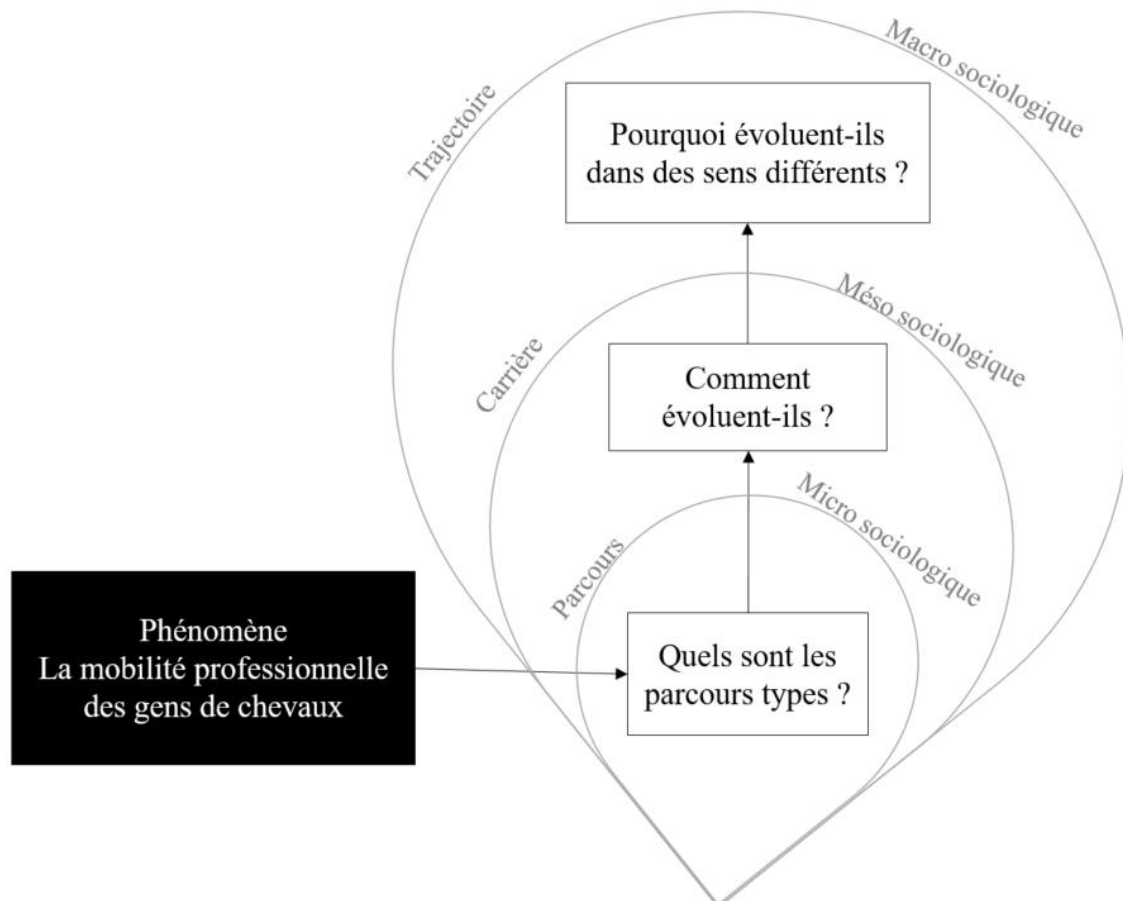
Trajectoire

Macro sociologique

Pourquoi évoluent-ils dans des sens différents ?

Carrière

Méso sociologique

Comment évoluent-ils ?

Parcours

Micro sociologique

Phénomène
La mobilité professionnelle des gens de chevaux

Quels sont les parcours types ?